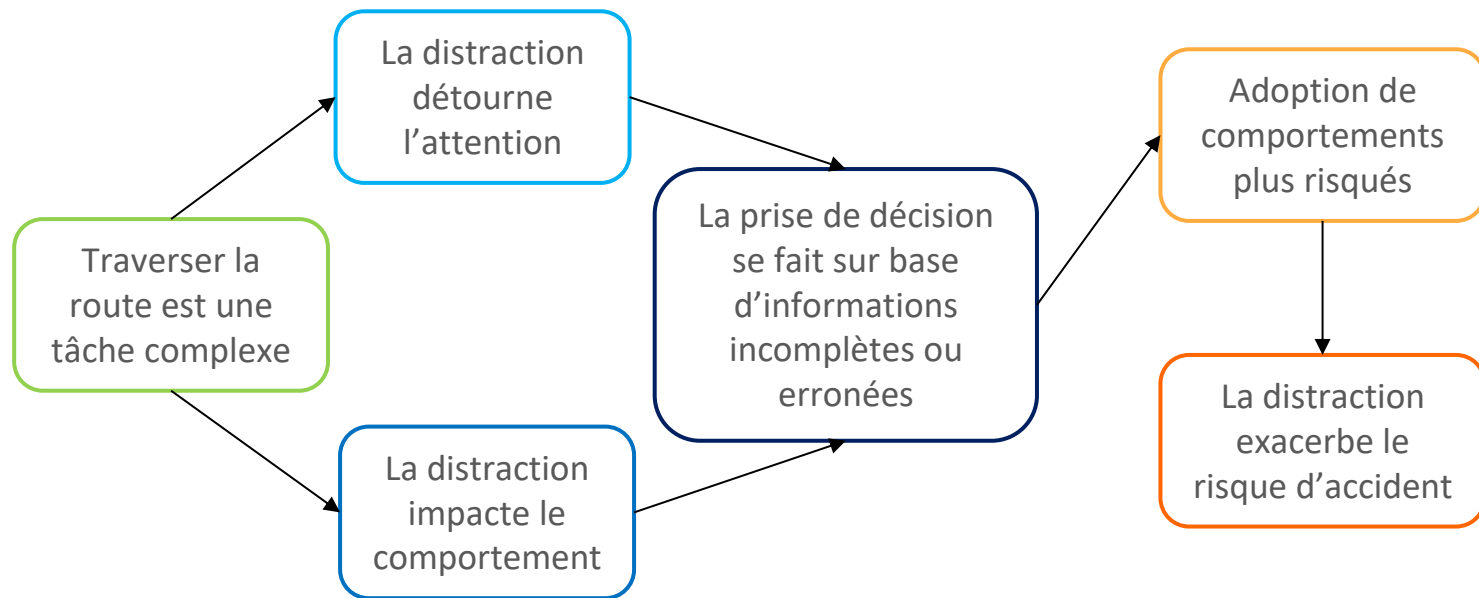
Traverser la route est une tâche complexe

La distraction détourne l’attention

La distraction impacte le comportement

La prise de décision se fait sur base d’informations incomplètes ou erronées

Adoption de comportements plus risqués

La distraction exacerbe le risque d’accident